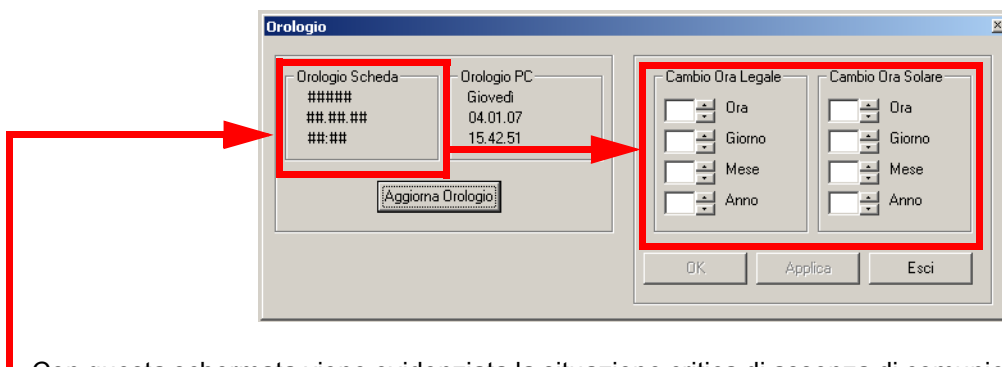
Orologio

Orologio Scheda
#####
##.##.##
##:##

Orologio PC
Giovedì
04.01.07
15.42.51

Aggiorna Orologio

Cambio Ora Legale
Ora
Giorno
Mese
Anno

Cambio Ora Solare
Ora
Giorno
Mese
Anno

OK
Applica
Esci

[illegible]